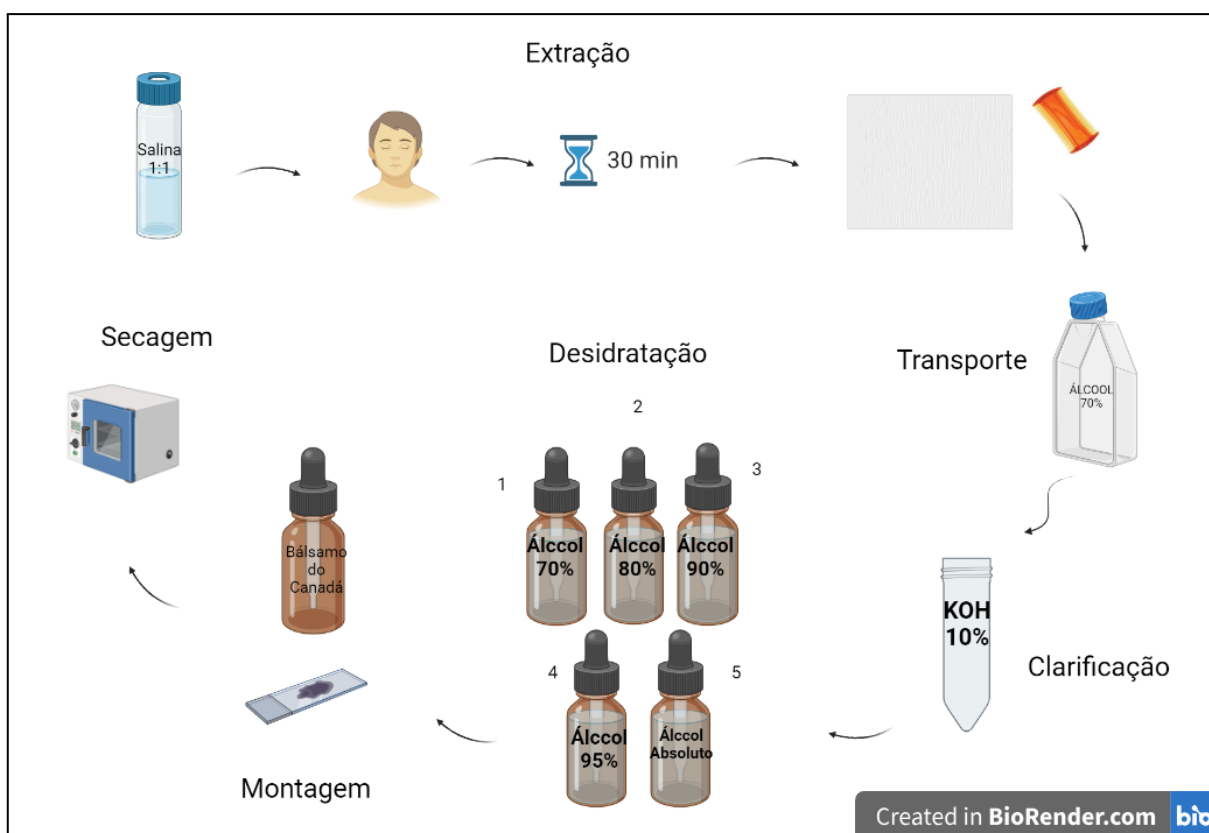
Extração

Salina 1:1

30 min

Secagem

Desidratação

Transporte

ÁLCOOL 70%

2

1

3

Bálsamo do Canadá

Álcool 70%

Álcool 80%

Álcool 90%

KOH 10%

Clarificação

4

5

Álcool 95%

Álcool Absoluto

Montagem

Created in BioRender.com bio